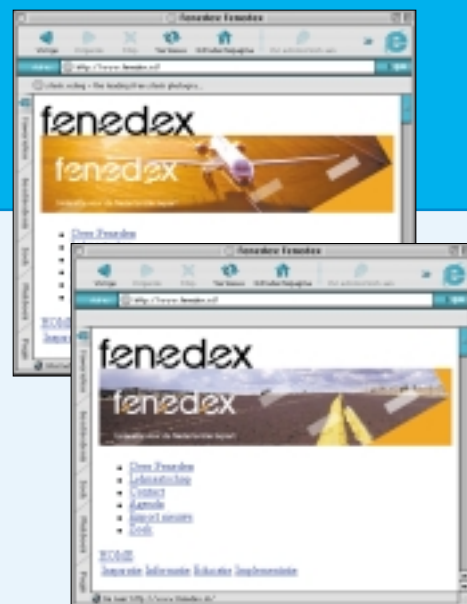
Fenedex Fenedex

http://www.fenedex.nl

fenedex

fenedex

Over Fenedex

WOMB

Fenedex Fenedex

http://www.fenedex.nl

fenedex

fenedex

Over Fenedex
Ledenadvisering
Contact
Agenda
Export nieuws
Zoek

WOMB
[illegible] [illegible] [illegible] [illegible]